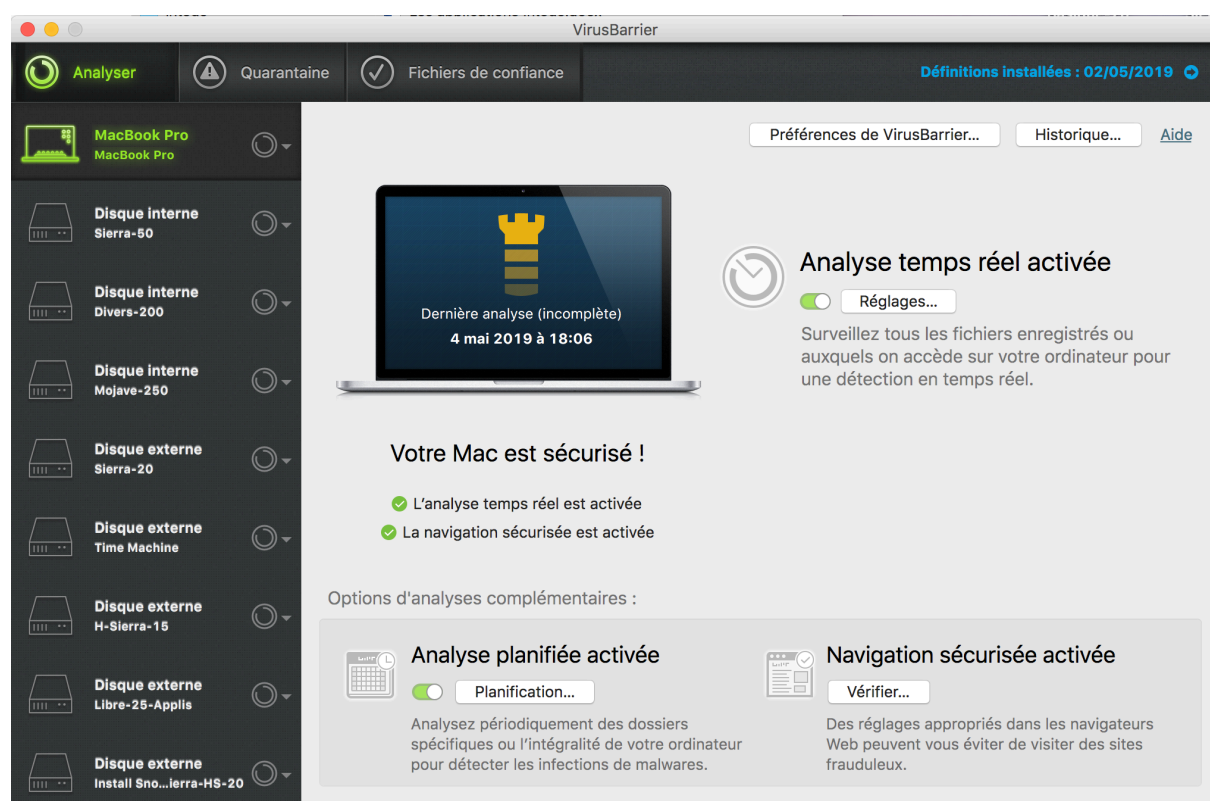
VirusBarrier

Analyser

Quarantaine

Fichiers de confiance

Définitions installées : 02/05/2019

MacBook Pro
MacBook Pro

Disque interne
Sierra-50

Disque interne
Divers-200

Disque interne
Mojave-250

Disque externe
Sierra-20

Disque externe
Time Machine

Disque externe
H-Sierra-15

Disque externe
Libre-25-Applis

Disque externe
Install Sno...ierra-HS-20

Préférences de VirusBarrier...

Historique...

Aide

Dernière analyse (incomplète)
4 mai 2019 à 18:06

Analyse temps réel activée

Réglages...

Surveillez tous les fichiers enregistrés ou auxquels on accède sur votre ordinateur pour une détection en temps réel.

Votre Mac est sécurisé !

L'analyse temps réel est activée

La navigation sécurisée est activée

Options d'analyses complémentaires :

Analyse planifiée activée

Planification...

Analysez périodiquement des dossiers spécifiques ou l'intégralité de votre ordinateur pour détecter les infections de malwares.

Navigation sécurisée activée

Vérifier...

Des réglages appropriés dans les navigateurs Web peuvent vous éviter de visiter des sites frauduleux.